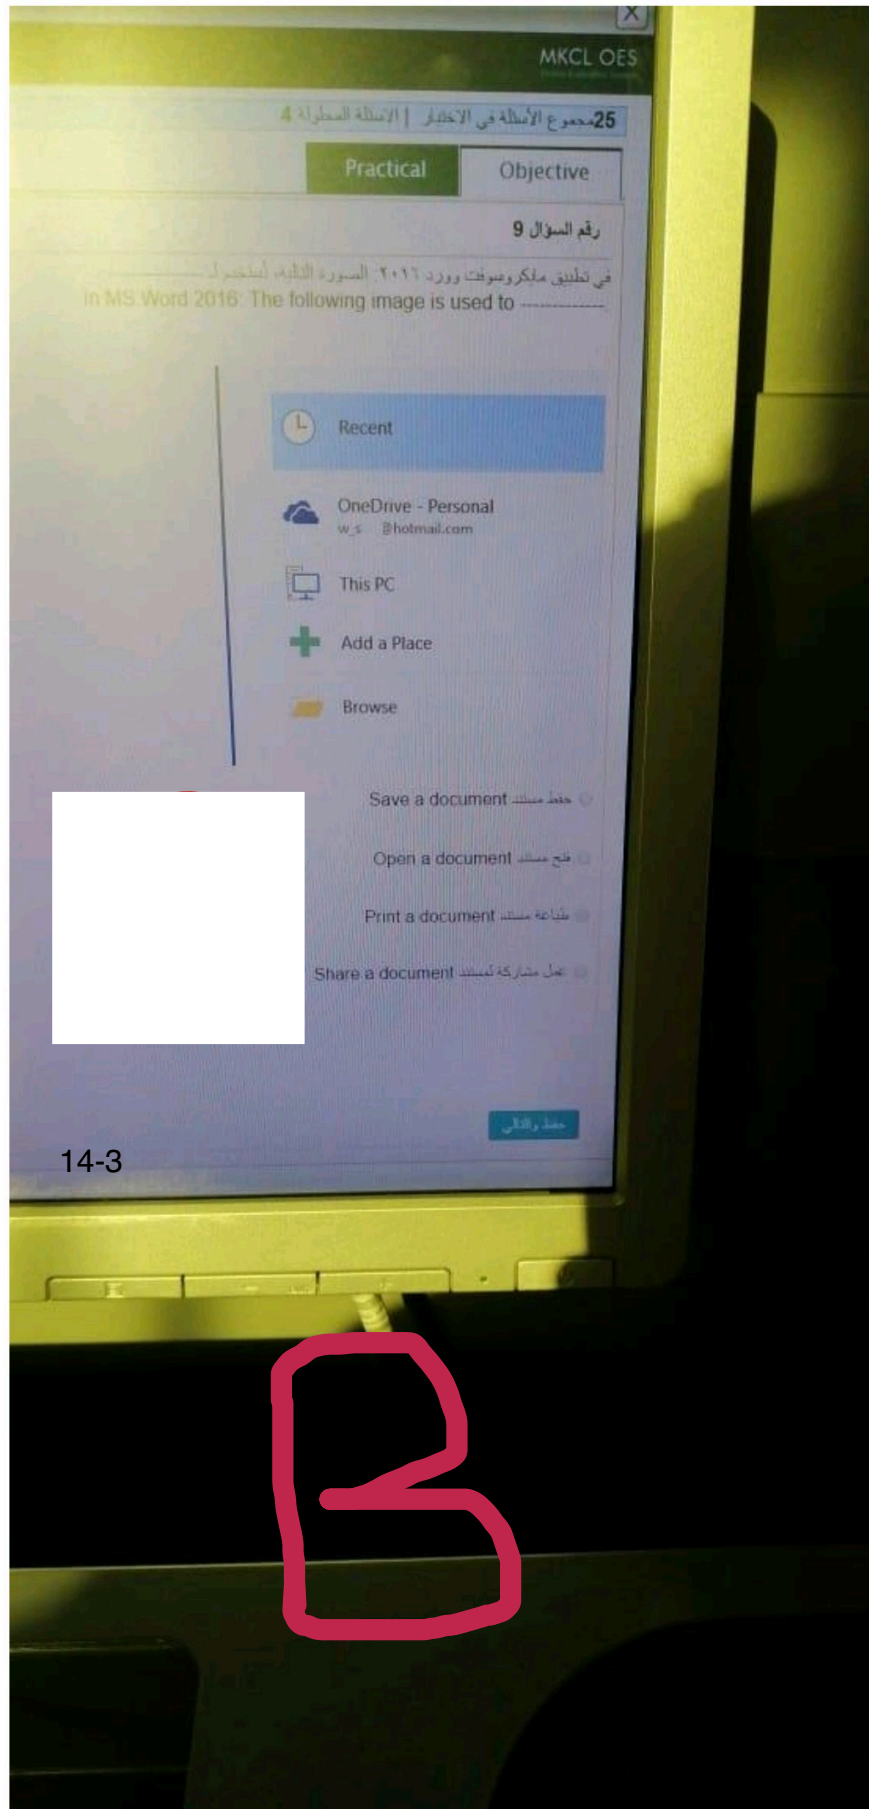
MKCL OES

25مجموع الأسئلة في الاختبار | الاسئلة المحلولة 4

Practical | Objective

رقم السؤال 9

في تطبيق مايكروسوفت وورد ٢٠١٦ الصورة التالية تستخدم ــــــــــــ
In MS Word 2016: The following image is used to -----------

Recent

OneDrive - Personal
w_s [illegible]@hotmail.com

This PC

Add a Place

Browse

Save a document حفظ مستند

Open a document فتح مستند

Print a document طباعة مستند

Share a document عمل مشاركة لمستند

حفظ والتالي

14-3

B